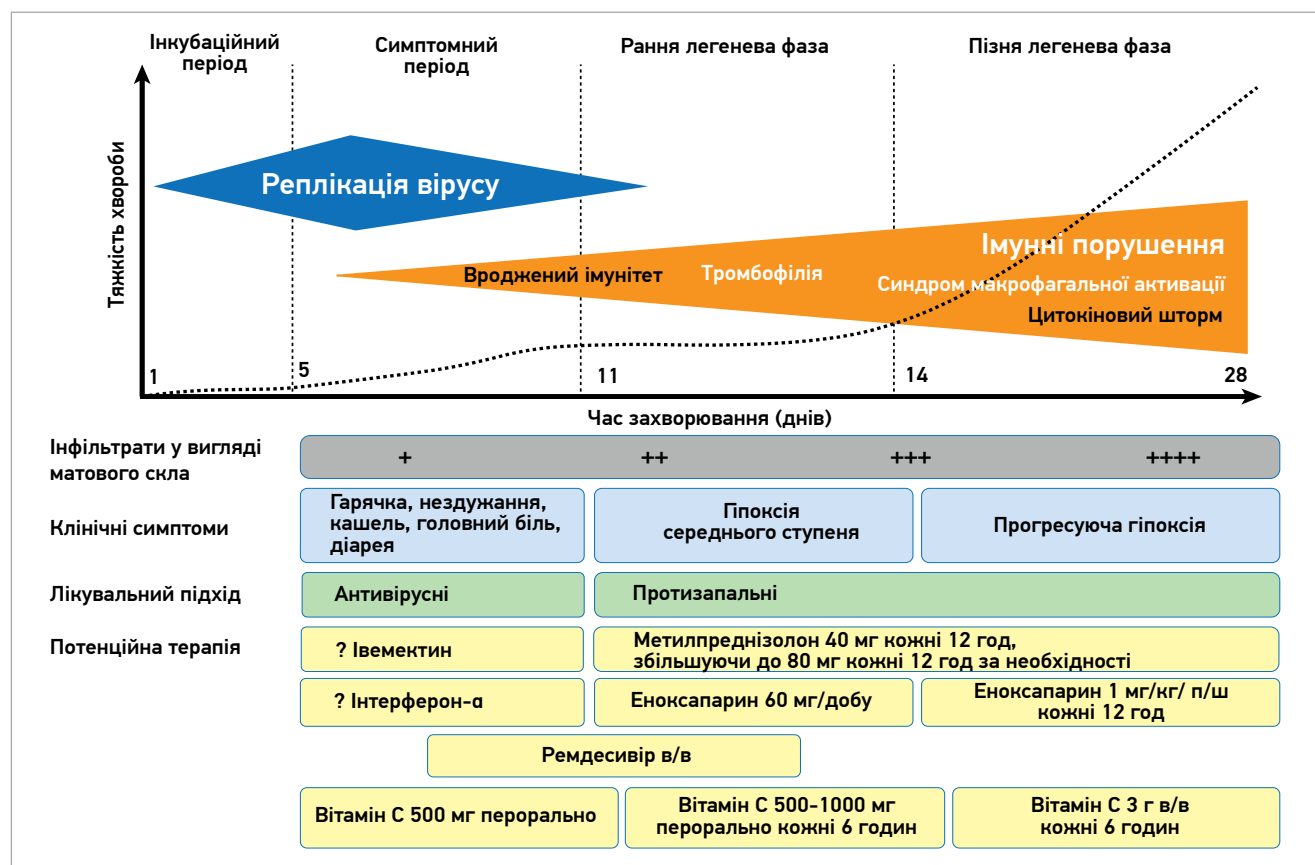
Інкубаційний період

Симптомний період

Рання легенева фаза

Пізня легенева фаза

Тяжкість хвороби

Реплікація вірусу

Імунні порушення

Вроджений імунітет

Тромбофілія

Синдром макрофагальної активації

Цитокіновий шторм

1

5

11

14

28

Час захворювання (днів)

| Інфільтрати у вигляді матового скла | + | ++ | +++ | ++++ |
|---|---|---|---|---|

| Клінічні симптоми | Гарячка, нездужання, кашель, головний біль, діарея | Гіпоксія середнього ступеня | Прогресуюча гіпоксія |
|---|---|---|---|
| Лікувальний підхід | Антивірусні | Протизапальні | |
| Потенційна терапія | ? Івемектин | Метилпреднізолон 40 мг кожні 12 год, збільшуючи до 80 мг кожні 12 год за необхідності | |
| | ? Інтерферон-α | Еноксапарин 60 мг/добу | Еноксапарин 1 мг/кг/ п/ш кожні 12 год |

Ремдесивір в/в

Вітамін С 500 мг перорально

Вітамін С 500-1000 мг перорально кожні 6 годин

Вітамін С 3 г в/в кожні 6 годин